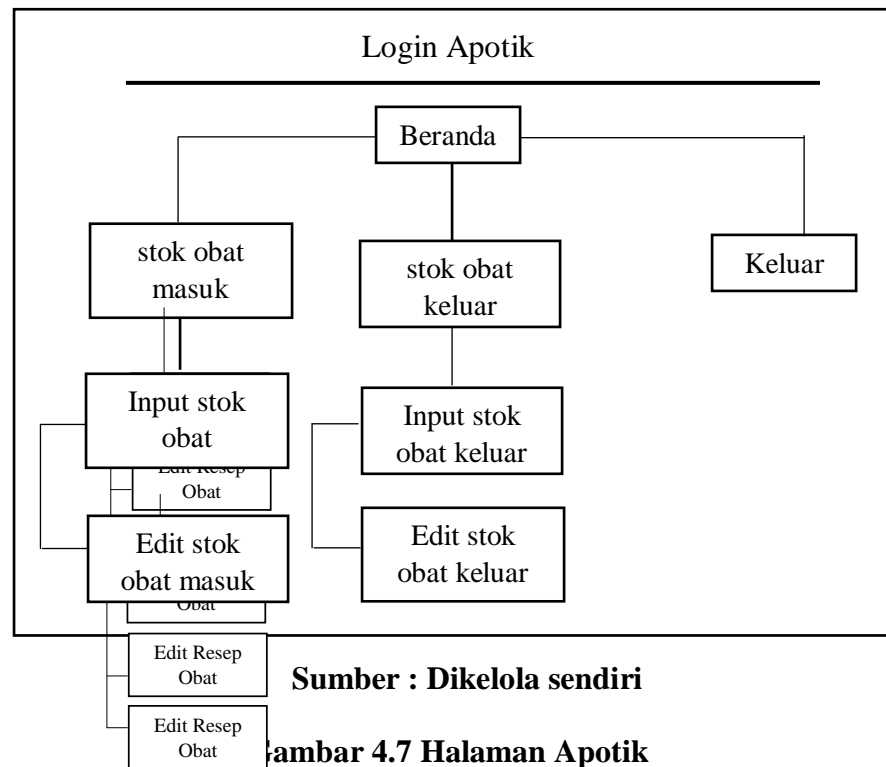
Login Apotik

Beranda

stok obat masuk

stok obat keluar

Keluar

Input stok obat

Edit Resep Obat

Input stok obat keluar

Edit stok obat masuk

Obat

Edit stok obat keluar

Edit Resep Obat

Edit Resep Obat

Sumber : Dikelola sendiri

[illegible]ambar 4.7 Halaman Apotik